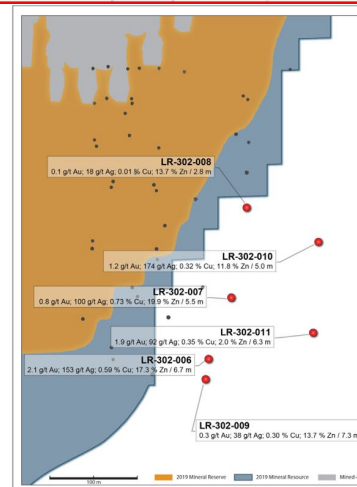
LR-302-008
0.1 g/t Au; 18 g/t Ag; 0.01 % Cu; 13.7 % Zn / 2.8 m

LR-302-010
1.2 g/t Au; 174 g/t Ag; 0.32 % Cu; 11.8 % Zn / 5.0 m

LR-302-007
0.8 g/t Au; 100 g/t Ag; 0.73 % Cu; 19.9 % Zn / 5.5 m

LR-302-011
1.9 g/t Au; 92 g/t Ag; 0.35 % Cu; 2.0 % Zn / 6.3 m

LR-302-006
2.1 g/t Au; 153 g/t Ag; 0.59 % Cu; 17.3 % Zn / 6.7 m

LR-302-009
0.3 g/t Au; 38 g/t Ag; 0.30 % Cu; 13.7 % Zn / 7.3 m

100 m

2019 Mineral Reserve
2019 Mineral Resource
Mined-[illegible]